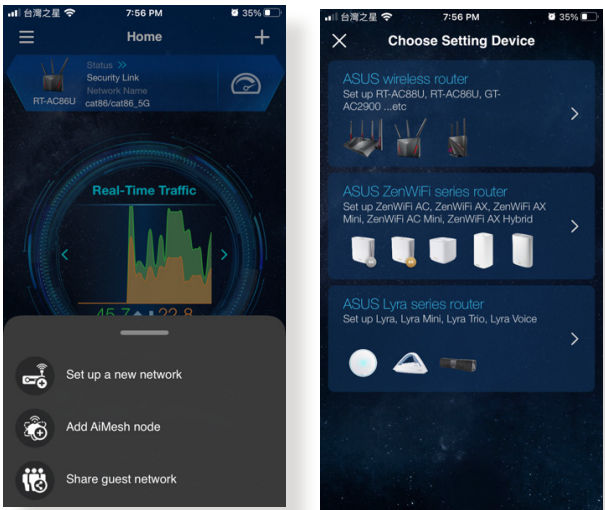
台灣之星 7:56 PM 35%

Home

Status
Security Link
Network Name
RT-AC86U cat86/cat86_5G

Real-Time Traffic

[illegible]

Set up a new network

Add AiMesh node

Share guest network

台灣之星 7:56 PM 35%

Choose Setting Device

ASUS wireless router
Set up RT-AC88U, RT-AC86U, GT-AC2900 ...etc

ASUS ZenWiFi series router
Set up ZenWiFi AC, ZenWiFi AX, ZenWiFi AX Mini, ZenWiFi AC Mini, ZenWiFi AX Hybrid

ASUS Lyra series router
Set up Lyra, Lyra Mini, Lyra Trio, Lyra Voice